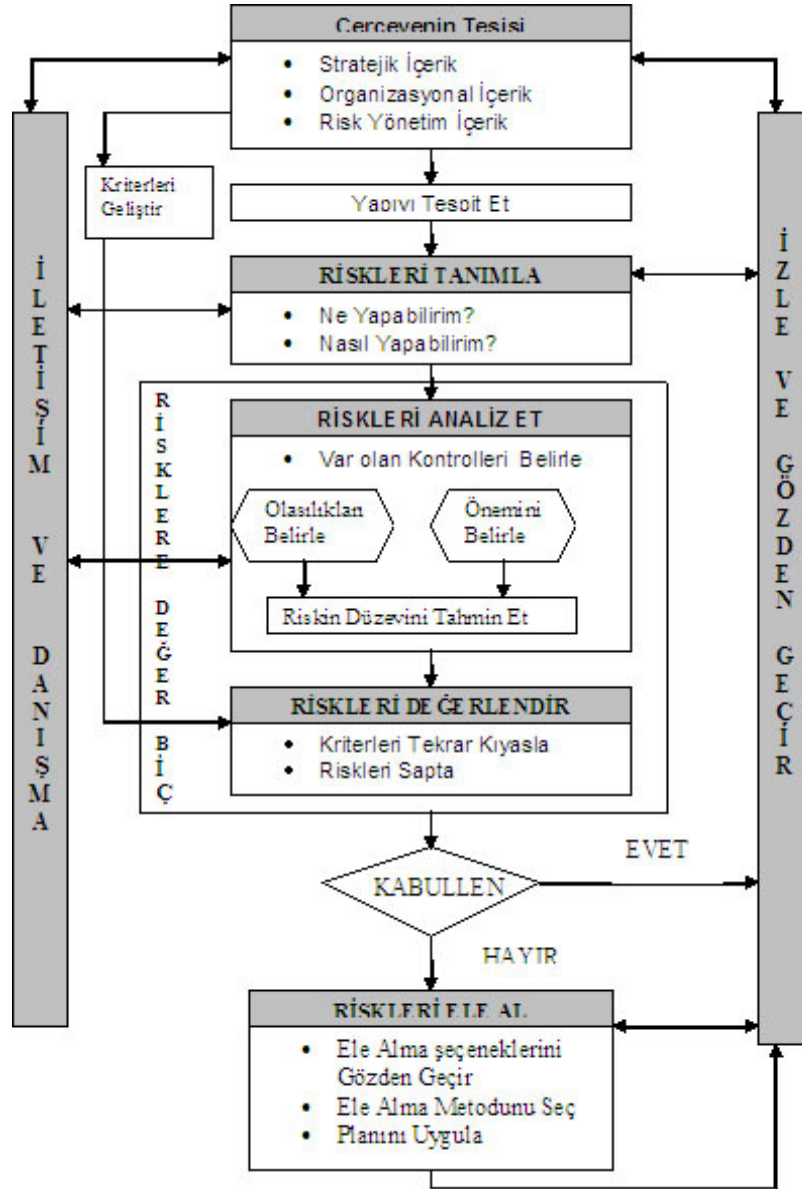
Çerçevenin Tesisi

- Stratejik İçerik
- Organizasyonal İçerik
- Risk Yönetim İçerik

Kriterleri Geliştir

Yapıyı Tespit Et

İLETİŞİM VE DANIŞMA

İZLE VE GÖZDEN GEÇİR

RİSKLERİ TANIMLA

- Ne Yapabilirim?
- Nasıl Yapabilirim?

RİSKLERE DEĞER BİÇ

RİSKLERİ ANALİZ ET

- Var olan Kontrolleri Belirle

Olasılıkları Belirle

Önemini Belirle

Riskin Düzeyini Tahmin Et

RİSKLERİ DEĞERLENDİR

- Kriterleri Tekrar Kıyasla
- Riskleri Sapta

KABULLEN

EVET

HAYIR

RİSKLERİ ELE AL

- Ele Alma şeçeneklerini Gözden Geçir
- Ele Alma Metodunu Seç
- Planını Uygula